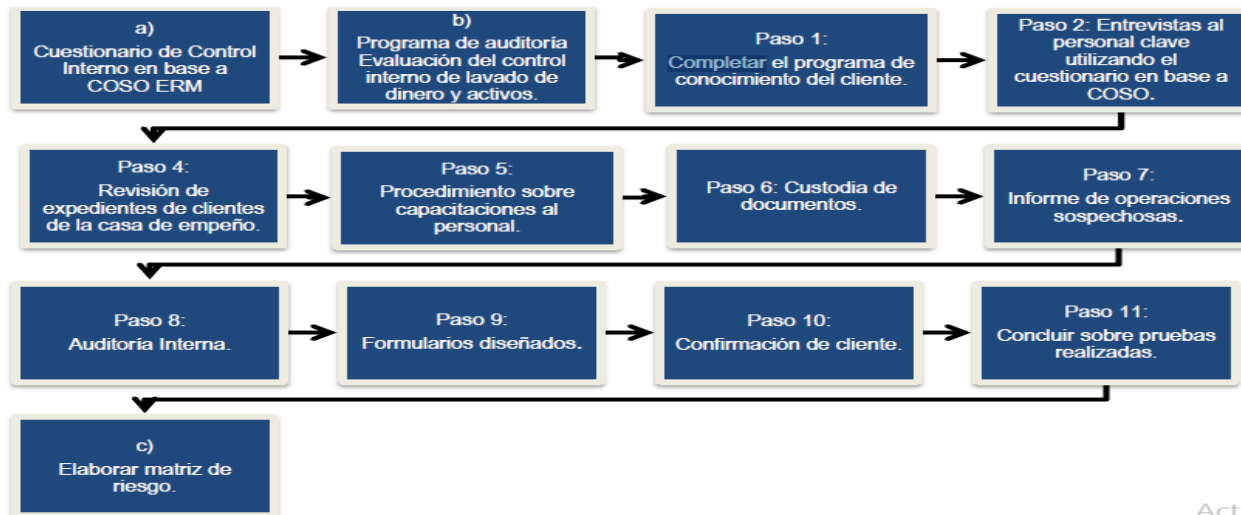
a)
Cuestionario de Control Interno en base a COSO ERM

b)
Programa de auditoría Evaluación del control interno de lavado de dinero y activos.

Paso 1:
Completar el programa de conocimiento del cliente.

Paso 2: Entrevistas al personal clave utilizando el cuestionario en base a COSO.

Paso 4:
Revisión de expedientes de clientes de la casa de empeño.

Paso 5:
Procedimiento sobre capacitaciones al personal.

Paso 6: Custodia de documentos.

Paso 7:
Informe de operaciones sospechosas.

Paso 8:
Auditoría Interna.

Paso 9:
Formularios diseñados.

Paso 10:
Confirmación de cliente.

Paso 11:
Concluir sobre pruebas realizadas.

c)
Elaborar matriz de riesgo.

Act